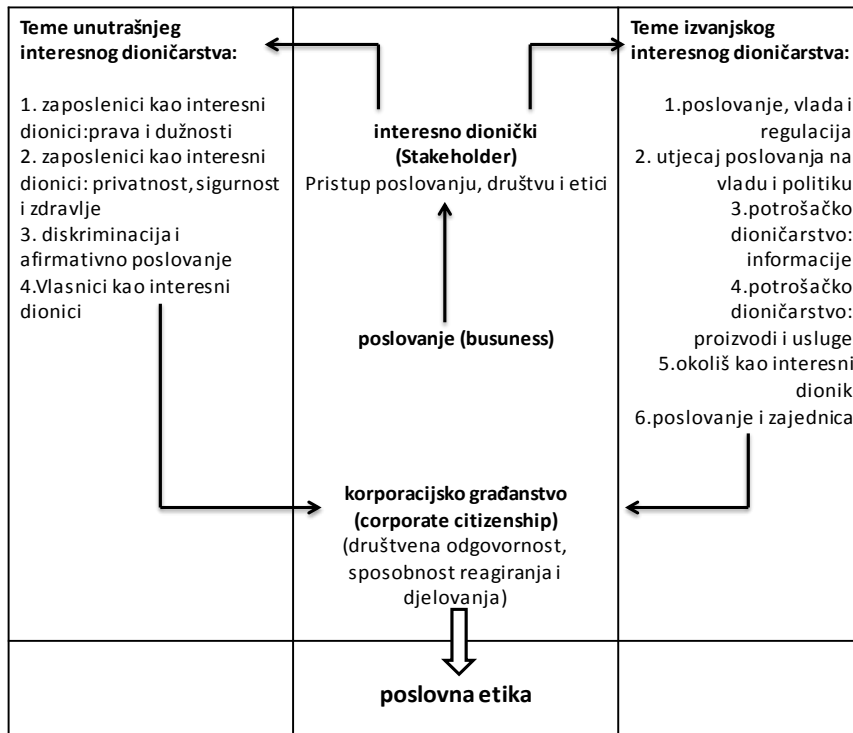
| Teme unutrašnjeg interesnog dioničarstva:<br><br>1. zaposlenici kao interesni dionici:prava i dužnosti<br>2. zaposlenici kao interesni dionici: privatnost, sigurnost i zdravlje<br>3. diskriminacija i afirmativno poslovanje<br>4.Vlasnici kao interesni dionici | interesno dionički (Stakeholder)<br>Pristup poslovanju, društvu i etici<br><br>poslovanje (busuness)<br><br>korporacijsko građanstvo (corporate citizenship)<br>(društvena odgovornost, sposobnost reagiranja i djelovanja) | Teme izvanjskog interesnog dioničarstva:<br><br>1.poslovanje, vlada i regulacija<br>2. utjecaj poslovanja na vladu i politiku<br>3.potrošačko dioničarstvo: informacije<br>4.potrošačko dioničarstvo: proizvodi i usluge<br>5.okoliš kao interesni dionik<br>6.poslovanje i zajednica |
|---|---|---|
| | poslovna etika | |